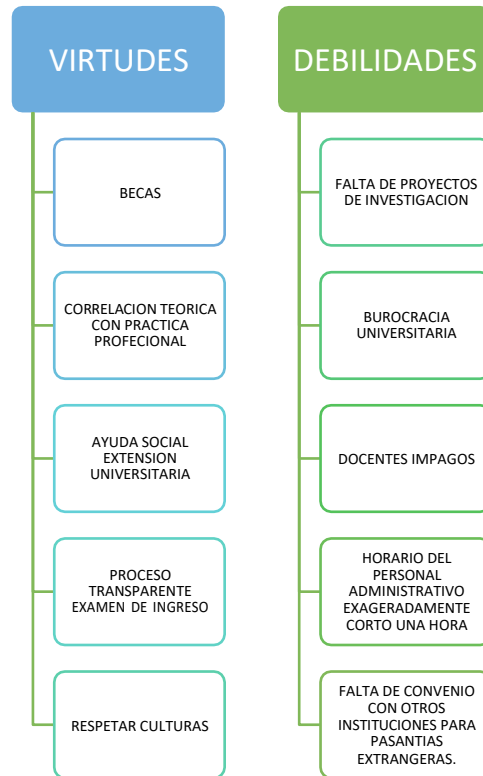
VIRTUDES

BECAS

CORRELACION TEORICA CON PRACTICA PROFECIONAL

AYUDA SOCIAL EXTENSION UNIVERSITARIA

PROCESO TRANSPARENTE EXAMEN DE INGRESO

RESPETAR CULTURAS

DEBILIDADES

FALTA DE PROYECTOS DE INVESTIGACION

BUROCRACIA UNIVERSITARIA

DOCENTES IMPAGOS

HORARIO DEL PERSONAL ADMINISTRATIVO EXAGERADAMENTE CORTO UNA HORA

FALTA DE CONVENIO CON OTROS INSTITUCIONES PARA PASANTIAS EXTRANGERAS.